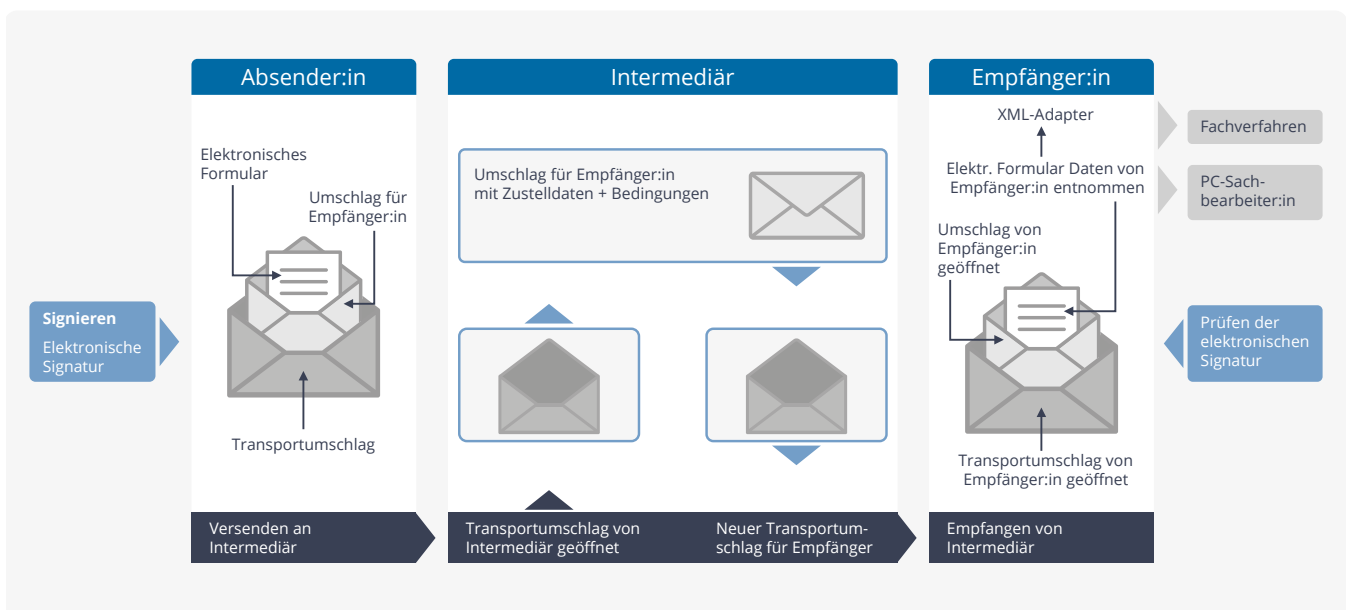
Absender:in

Intermediär

Empfänger:in

Signieren
Elektronische Signatur

Elektronisches Formular

Umschlag für Empfänger:in

Transportumschlag

Versenden an Intermediär

Umschlag für Empfänger:in mit Zustelldaten + Bedingungen

Transportumschlag von Intermediär geöffnet

Neuer Transportumschlag für Empfänger

XML-Adapter

Fachverfahren

Elektr. Formular Daten von Empfänger:in entnommen

PC-Sachbearbeiter:in

Umschlag von Empfänger:in geöffnet

Prüfen der elektronischen Signatur

Transportumschlag von Empfänger:in geöffnet

Empfangen von Intermediär